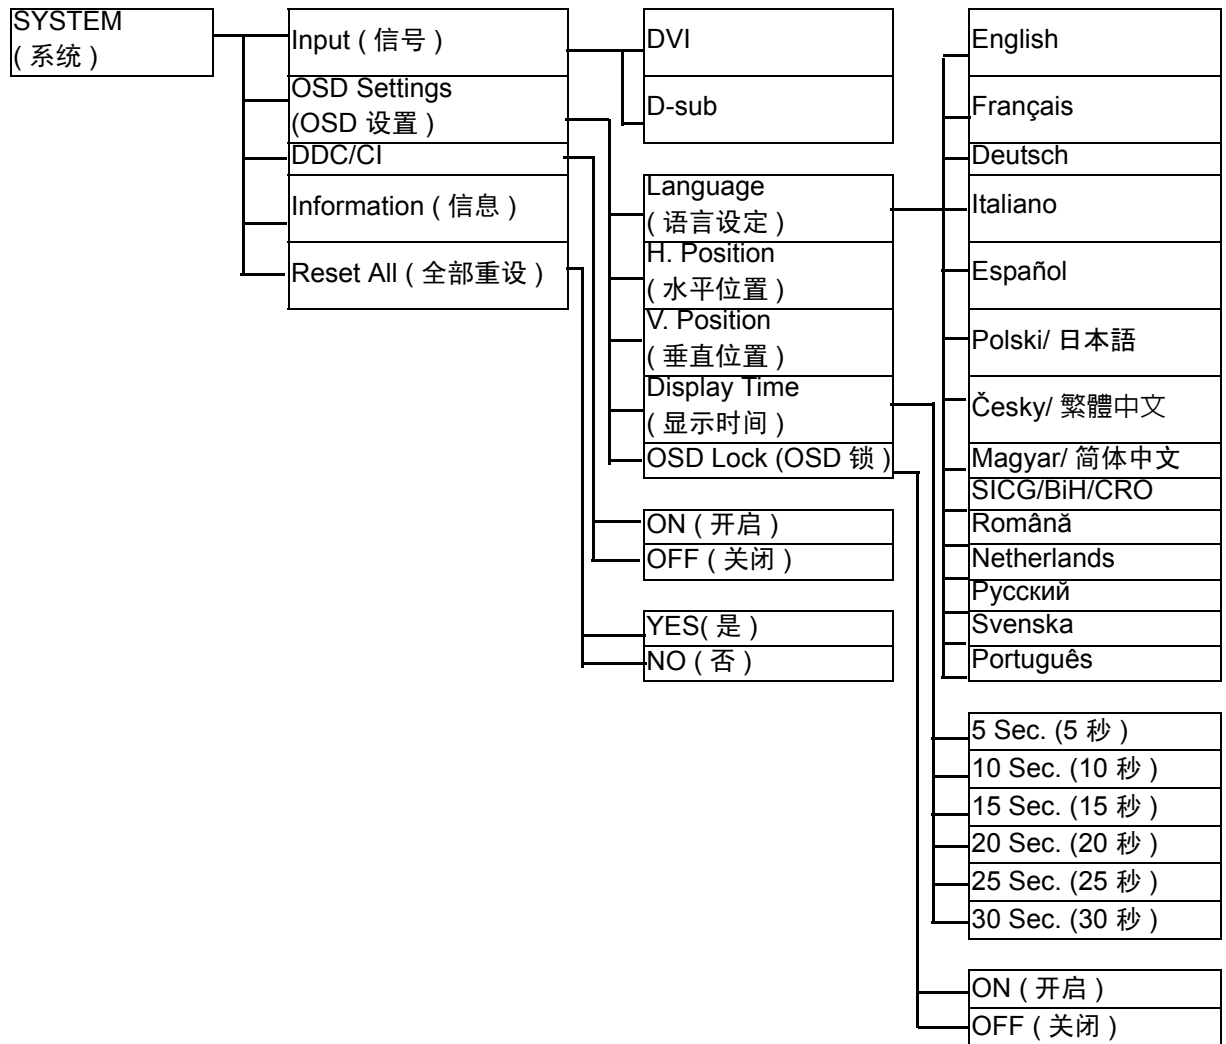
SYSTEM
( 系统 )

Input ( 信号 )
OSD Settings
(OSD 设置 )
DDC/CI
Information ( 信息 )
Reset All ( 全部重设 )

DVI
D-sub

Language
( 语言设定 )
H. Position
( 水平位置 )
V. Position
( 垂直位置 )
Display Time
( 显示时间 )
OSD Lock (OSD 锁 )

ON ( 开启 )
OFF ( 关闭 )

YES( 是 )
NO ( 否 )

English
Français
Deutsch
Italiano
Español
Polski/ 日本語
Česky/ 繁體中文
Magyar/ 简体中文
SICG/BiH/CRO
Română
Netherlands
Русский
Svenska
Português

5 Sec. (5 秒 )
10 Sec. (10 秒 )
15 Sec. (15 秒 )
20 Sec. (20 秒 )
25 Sec. (25 秒 )
30 Sec. (30 秒 )

ON ( 开启 )
OFF ( 关闭 )